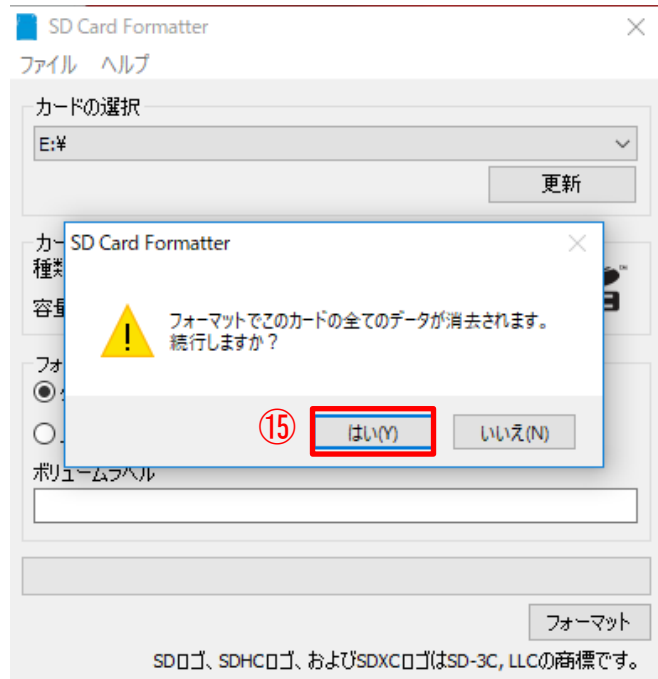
SD Card Formatter
ファイル ヘルプ
カードの選択
E:¥
更新
カー
種類
容量
フォ
ボリュームラベル
SD Card Formatter
フォーマットでこのカードの全てのデータが消去されます。
続行しますか？
⑮
はい(Y)
いいえ(N)
フォーマット
SDロゴ、SDHCロゴ、およびSDXCロゴはSD-3C, LLCの商標です。